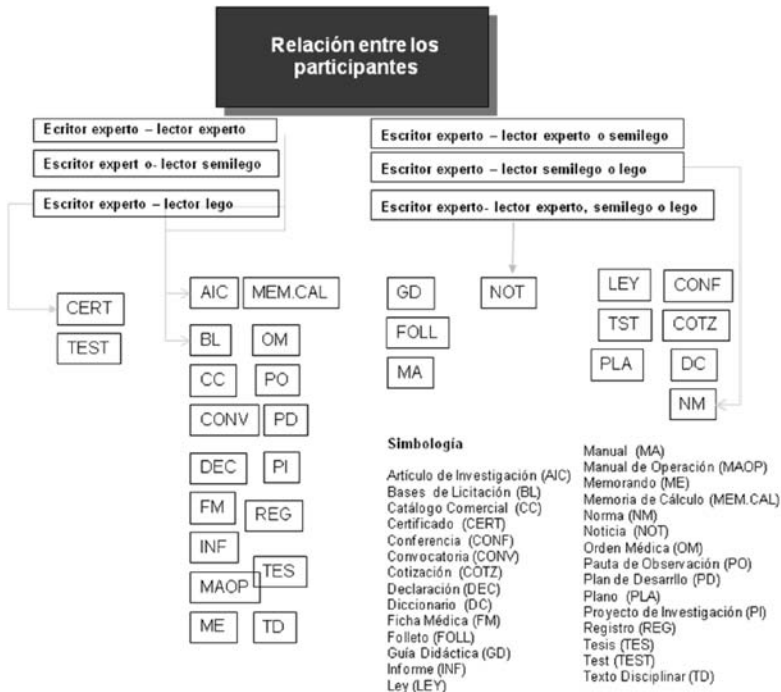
Relación entre los participantes

Ecritor experto – lector experto

Escritor expert o- lector semilego

Escritor experto – lector lego

Escritor experto – lector experto o semilego

Escritor experto – lector semilego o lego

Escritor experto- lector experto, semilego o lego

CERT
TEST

AIC
MEM.CAL
BL
OM
CC
PO
CONV
PD
DEC
PI
FM
REG
INF
MAOP
TES
ME
TD

GD
NOT
FOLL
MA

LEY
CONF
TST
COTZ
PLA
DC
NM

Simbología

Artículo de Investigación (AIC)
Bases de Licitación (BL)
Catálogo Comercial (CC)
Certificado (CERT)
Conferencia (CONF)
Convocatoria (CONV)
Cotización (COTZ)
Declaración (DEC)
Diccionario (DC)
Ficha Médica (FM)
Folleto (FOLL)
Guía Didáctica (GD)
Informe (INF)
Ley (LEY)

Manual (MA)
Manual de Operación (MAOP)
Memorando (ME)
Memoria de Cálculo (MEM.CAL)
Norma (NM)
Noticia (NOT)
Orden Médica (OM)
Pauta de Observación (PO)
Plan de Desarrllo (PD)
Plano (PLA)
Proyecto de Investigación (PI)
Registro (REG)
Tesis (TES)
Test (TEST)
Texto Disciplinar (TD)